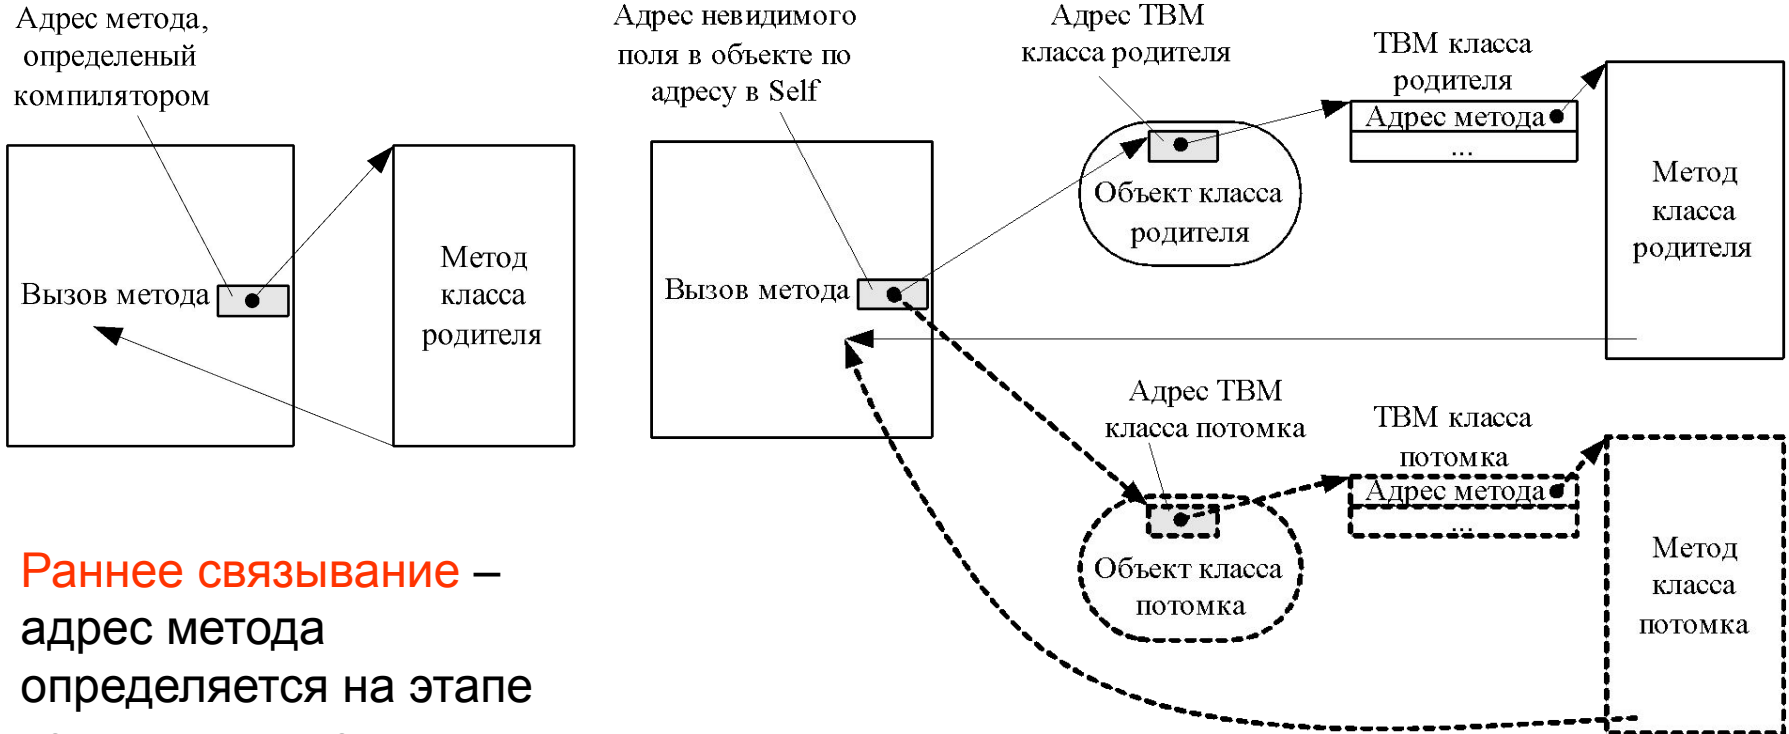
Адрес метода, определеный компилятором

Вызов метода

Метод класса родителя

Адрес невидимого поля в объекте по адресу в Self

Вызов метода

Адрес ТВМ класса родителя

Объект класса родителя

ТВМ класса родителя

Адрес метода

...

Метод класса родителя

Адрес ТВМ класса потомка

Объект класса потомка

ТВМ класса потомка

Адрес метода

...

Метод класса потомка

Раннее связывание – адрес метода определяется на этапе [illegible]